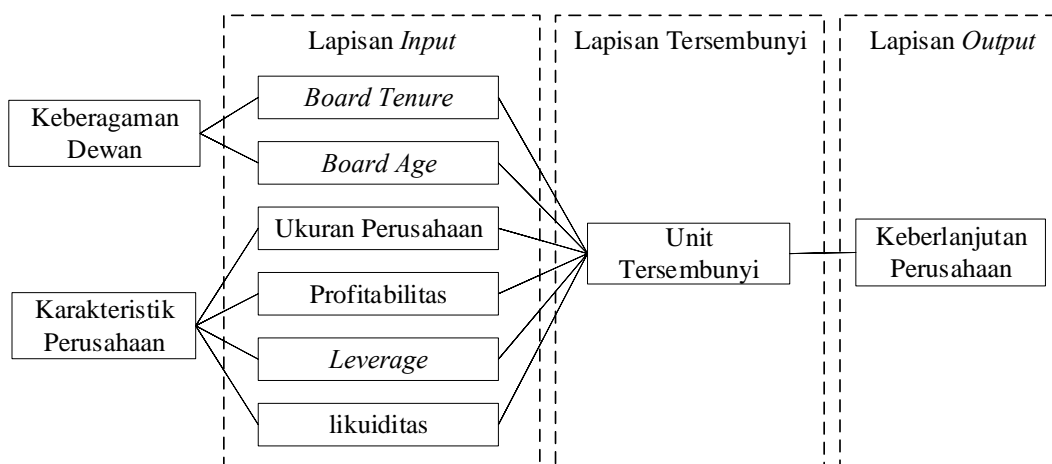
Lapisan Input

Lapisan Tersembunyi

Lapisan Output

Keberagaman Dewan

Board Tenure

Board Age

Ukuran Perusahaan

Profitabilitas

Leverage

likuiditas

Karakteristik Perusahaan

Unit Tersembunyi

Keberlanjutan Perusahaan